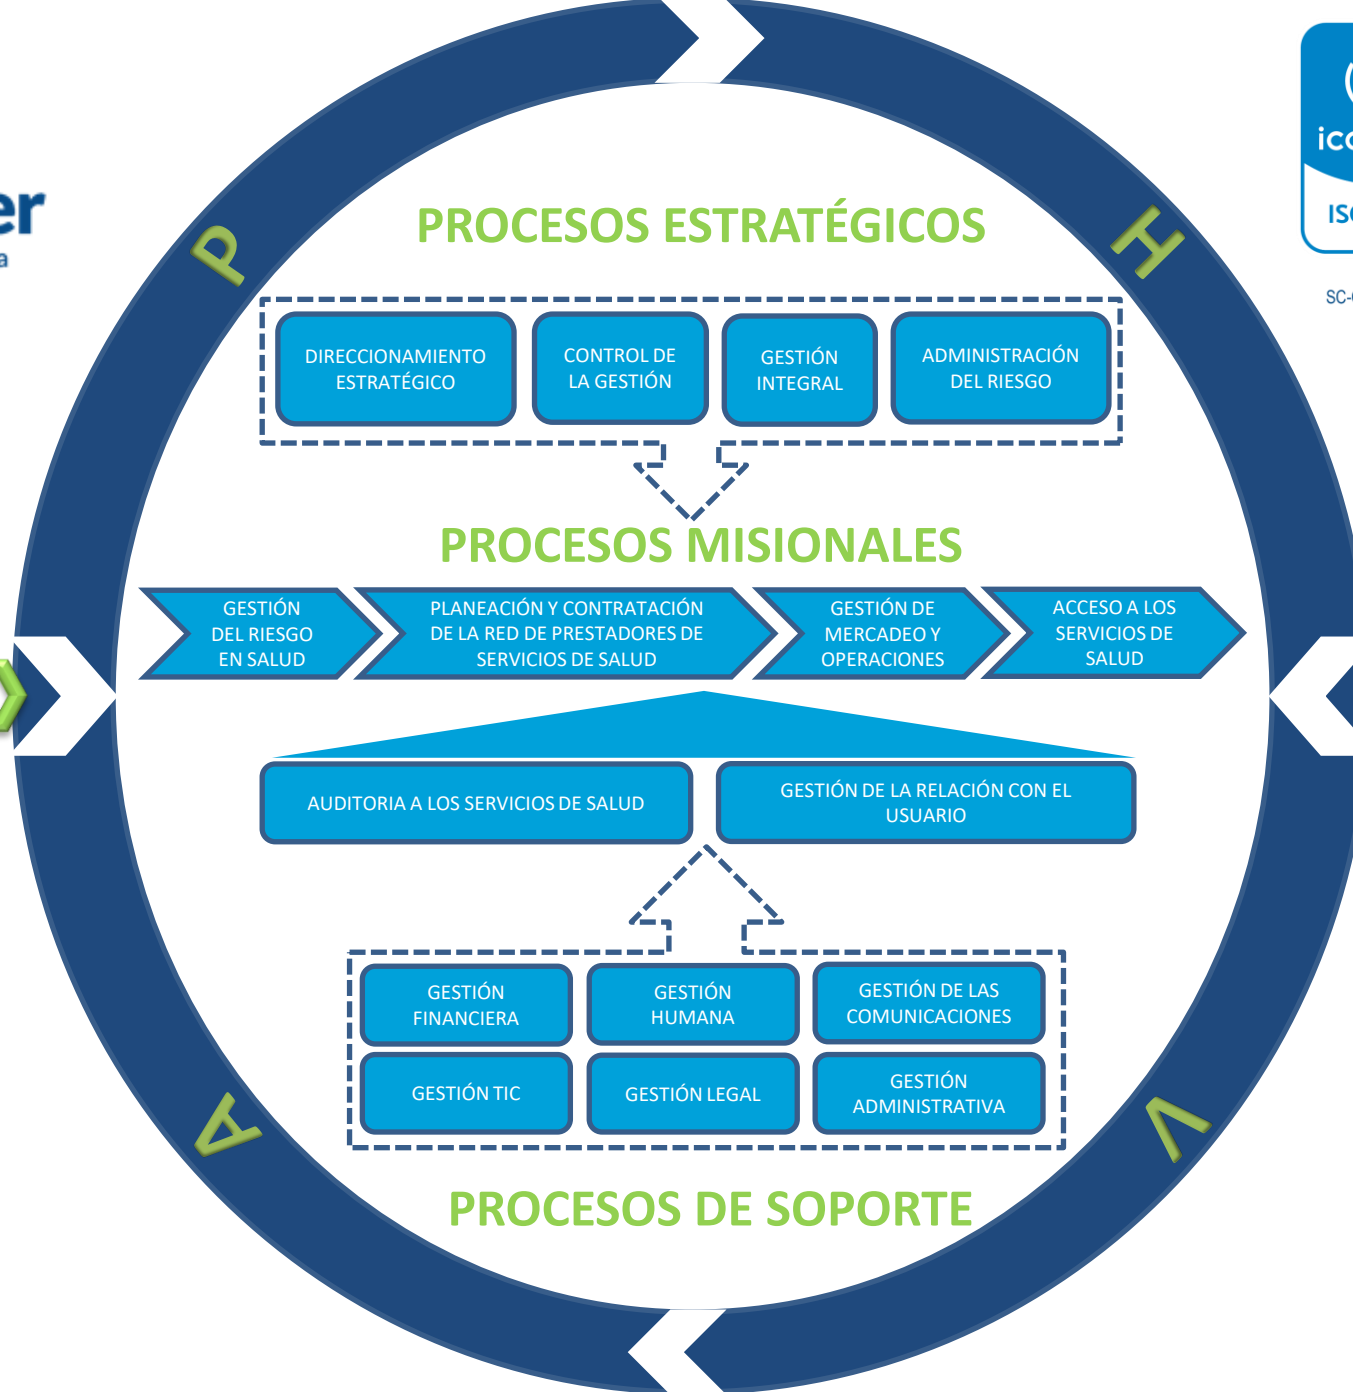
er
a

P

PROCESOS ESTRATÉGICOS

H

DIRECCIONAMIENTO ESTRATÉGICO

CONTROL DE LA GESTIÓN

GESTIÓN INTEGRAL

ADMINISTRACIÓN DEL RIESGO

PROCESOS MISIONALES

GESTIÓN DEL RIESGO EN SALUD

PLANEACIÓN Y CONTRATACIÓN DE LA RED DE PRESTADORES DE SERVICIOS DE SALUD

GESTIÓN DE MERCADEO Y OPERACIONES

ACCESO A LOS SERVICIOS DE SALUD

AUDITORIA A LOS SERVICIOS DE SALUD

GESTIÓN DE LA RELACIÓN CON EL USUARIO

GESTIÓN FINANCIERA

GESTIÓN HUMANA

GESTIÓN DE LAS COMUNICACIONES

GESTIÓN TIC

GESTIÓN LEGAL

GESTIÓN ADMINISTRATIVA

A

V

PROCESOS DE SOPORTE

ic
IS
SC-